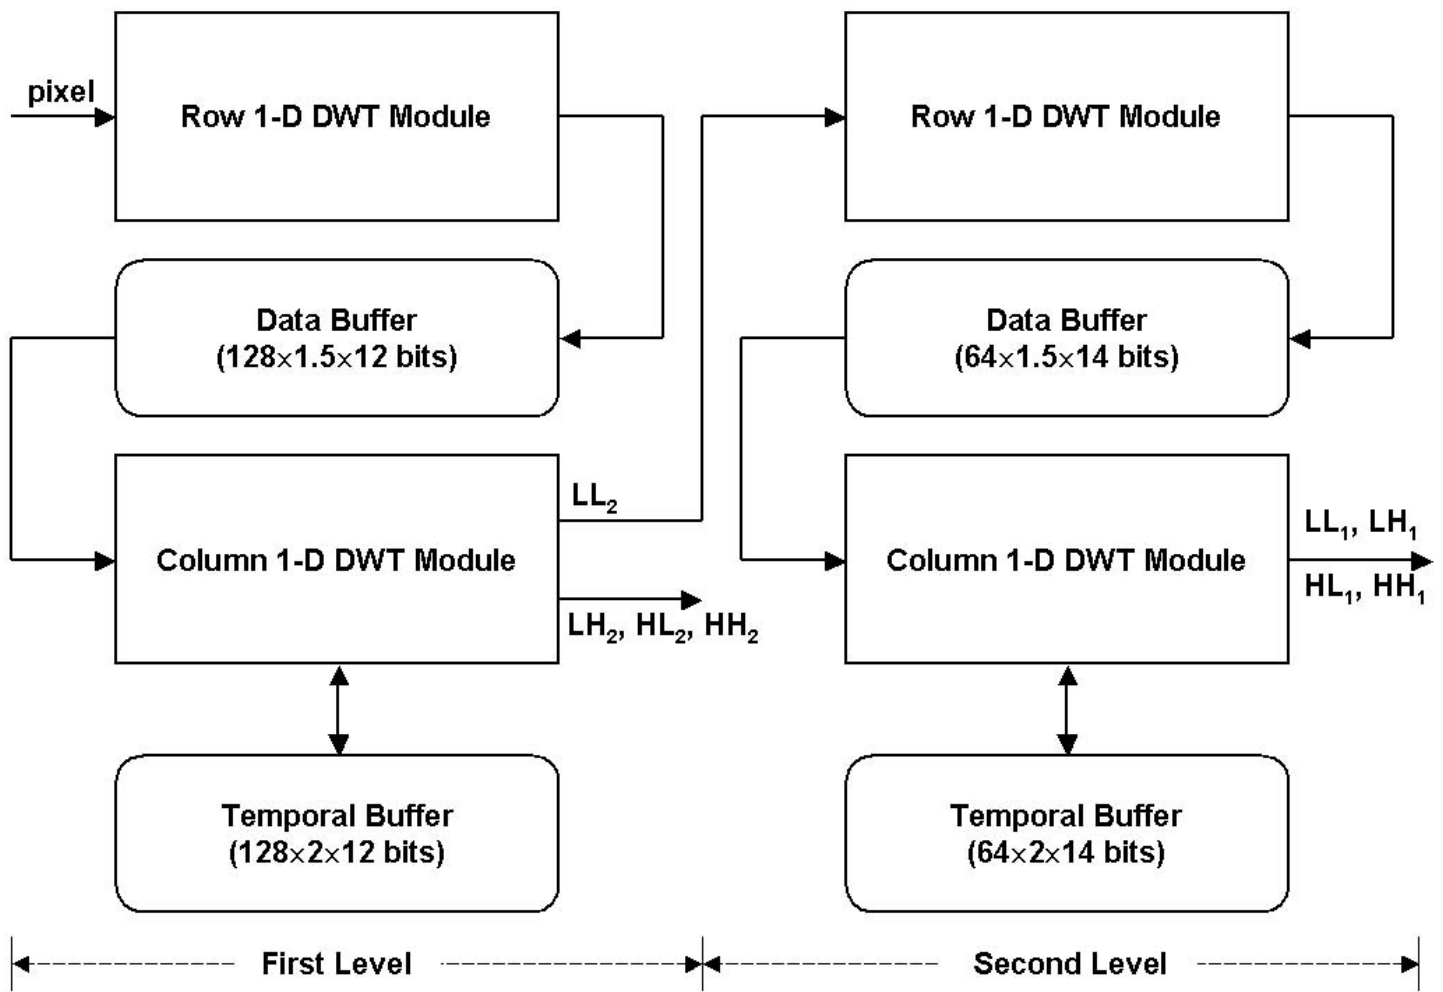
pixel

Row 1-D DWT Module

Data Buffer
($128\times1.5\times12$ bits)

$LL_2$

Column 1-D DWT Module

$LH_2$, $HL_2$, $HH_2$

Temporal Buffer
($128\times2\times12$ bits)

Row 1-D DWT Module

Data Buffer
($64\times1.5\times14$ bits)

$LL_1$, $LH_1$

Column 1-D DWT Module

$HL_1$, $HH_1$

Temporal Buffer
($64\times2\times14$ bits)

First Level

Second Level